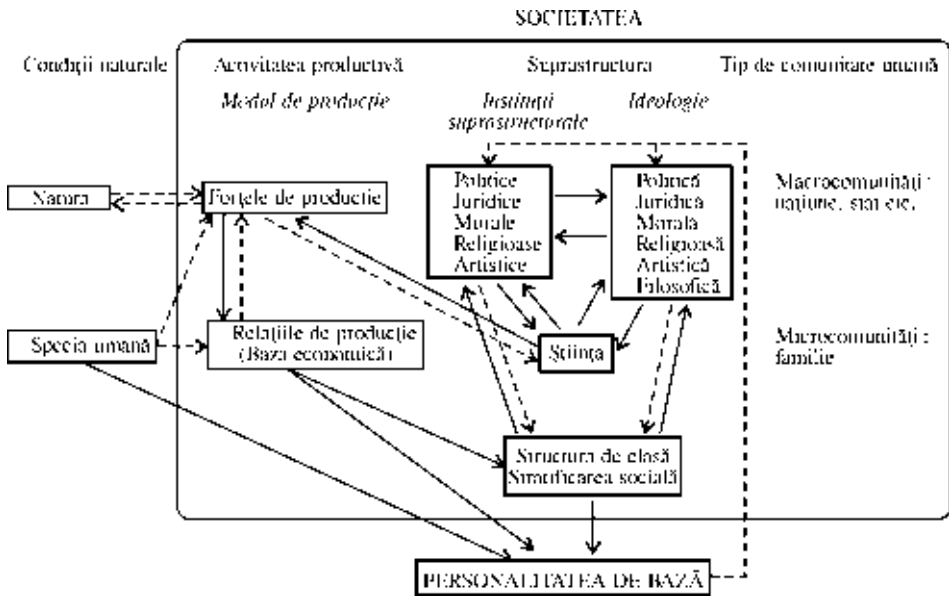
SOCIETATEA

Condiţii naturale

Activitatea productivă

Suprastructura

Tip de comunitate umană

Model de producţie

Instituţii suprastructurale

Ideologie

Natura

Forţele de producţie

Politice
Juridice
Morale
Religioase
Artistice

Politică
Juridică
Morală
Religioasă
Artistică
Filosofică

Macrocomunităţi : naţiune, stat etc.

Specia umană

Relaţiile de producţie (Baza economică)

Ştiinţa

Macrocomunităţi : familie

Structura de clasă
Stratificarea socială

PERSONALITATEA DE BAZĂ